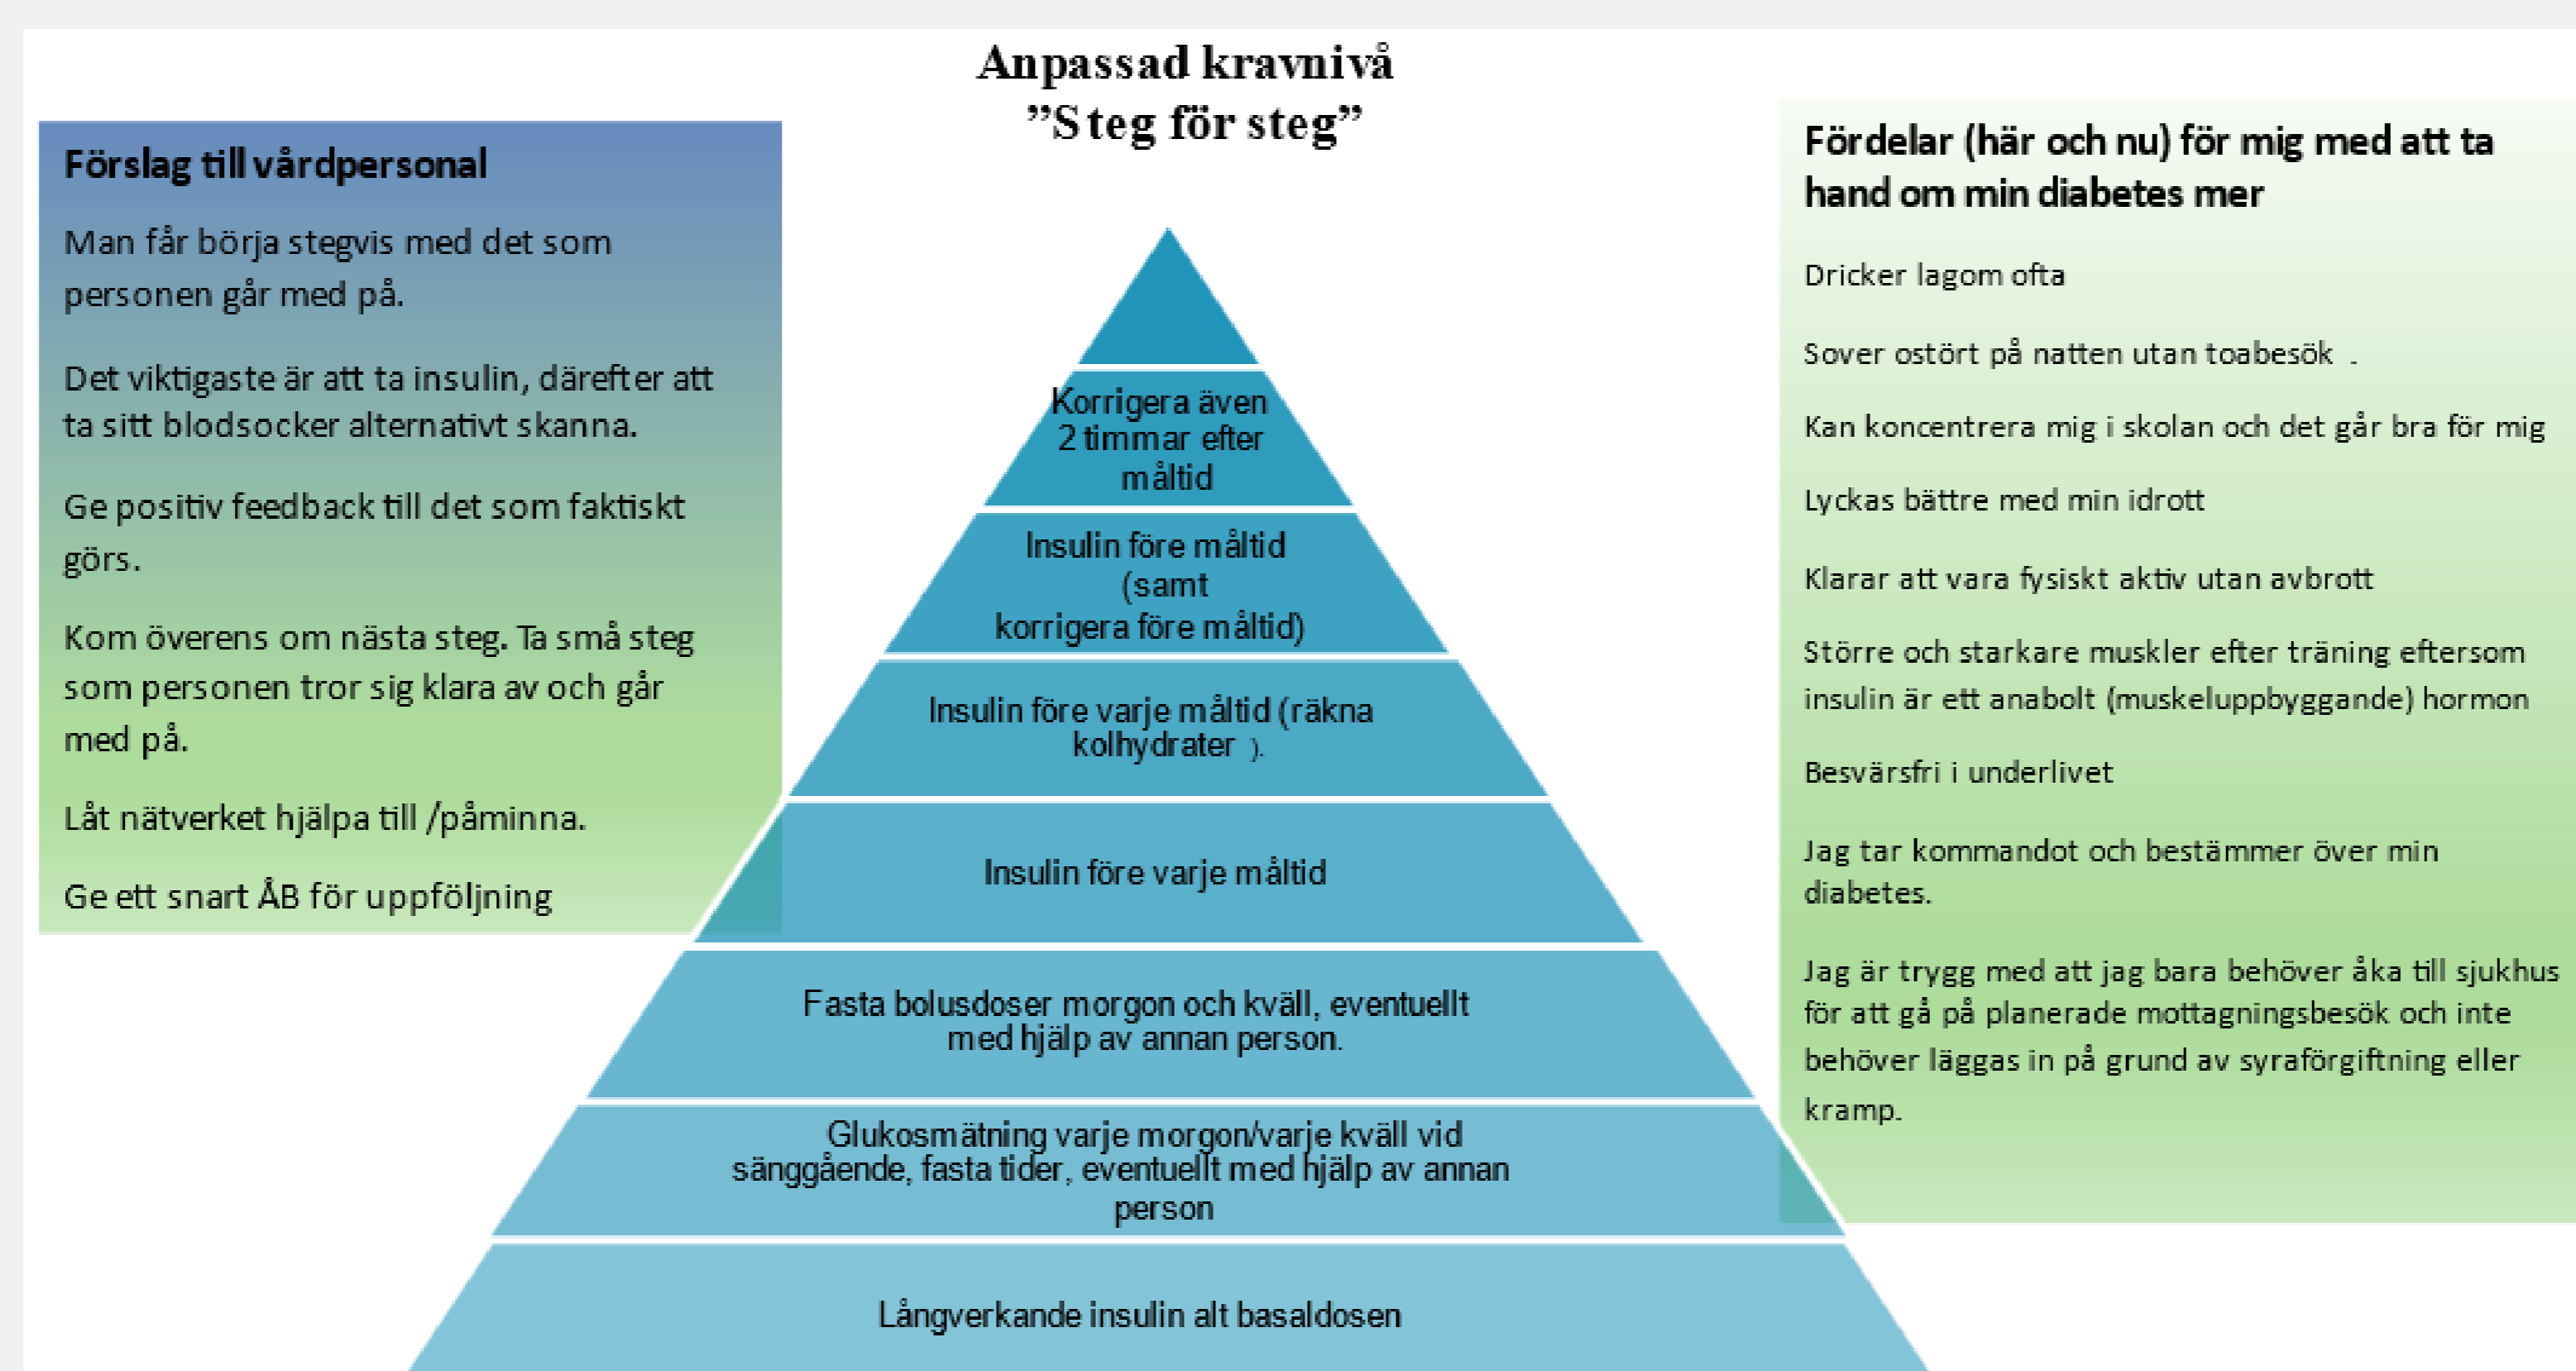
Anpassad kravnivå
”Steg för steg”

Förslag till vårdpersonal

Man får börja stegvis med det som personen går med på.

Det viktigaste är att ta insulin, därefter att ta sitt blodsocker alternativt skanna.

Ge positiv feedback till det som faktiskt görs.

Kom överens om nästa steg. Ta små steg som personen tror sig klara av och går med på.

Låt nätverket hjälpa till /påminna.

Ge ett snart ÅB för uppföljning

Korrigera även 2 timmar efter måltid

Insulin före måltid (samt korrigera före måltid)

Insulin före varje måltid (räkna kolhydrater ).

Insulin före varje måltid

Fasta bolusdoser morgon och kväll, eventuellt med hjälp av annan person.

Glukosmätning varje morgon/varje kväll vid sänggående, fasta tider, eventuellt med hjälp av annan person

Långverkande insulin alt basaldosen

Fördelar (här och nu) för mig med att ta hand om min diabetes mer

Dricker lagom ofta

Sover ostört på natten utan toabesök .

Kan koncentrera mig i skolan och det går bra för mig

Lyckas bättre med min idrott

Klarar att vara fysiskt aktiv utan avbrott

Större och starkare muskler efter träning eftersom insulin är ett anabolt (muskeluppbyggande) hormon

Besvärsfri i underlivet

Jag tar kommandot och bestämmer över min diabetes.

Jag är trygg med att jag bara behöver åka till sjukhus för att gå på planerade mottagningsbesök och inte behöver läggas in på grund av syraförgiftning eller kramp.